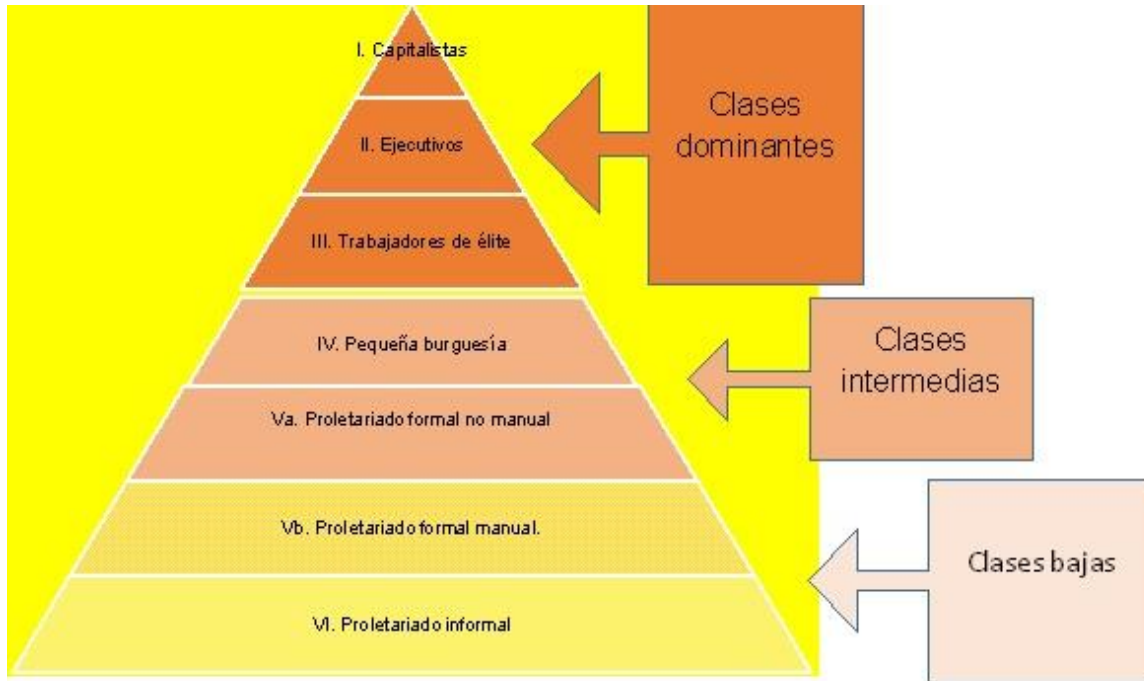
I. Capitalistas

II. Ejecutivos

III. Trabajadores de élite

IV. Pequeña burguesía

Va. Proletariado formal no manual

Vb. Proletariado formal manual.

VI. Proletariado informal

Clases dominantes

Clases intermedias

Clases bajas